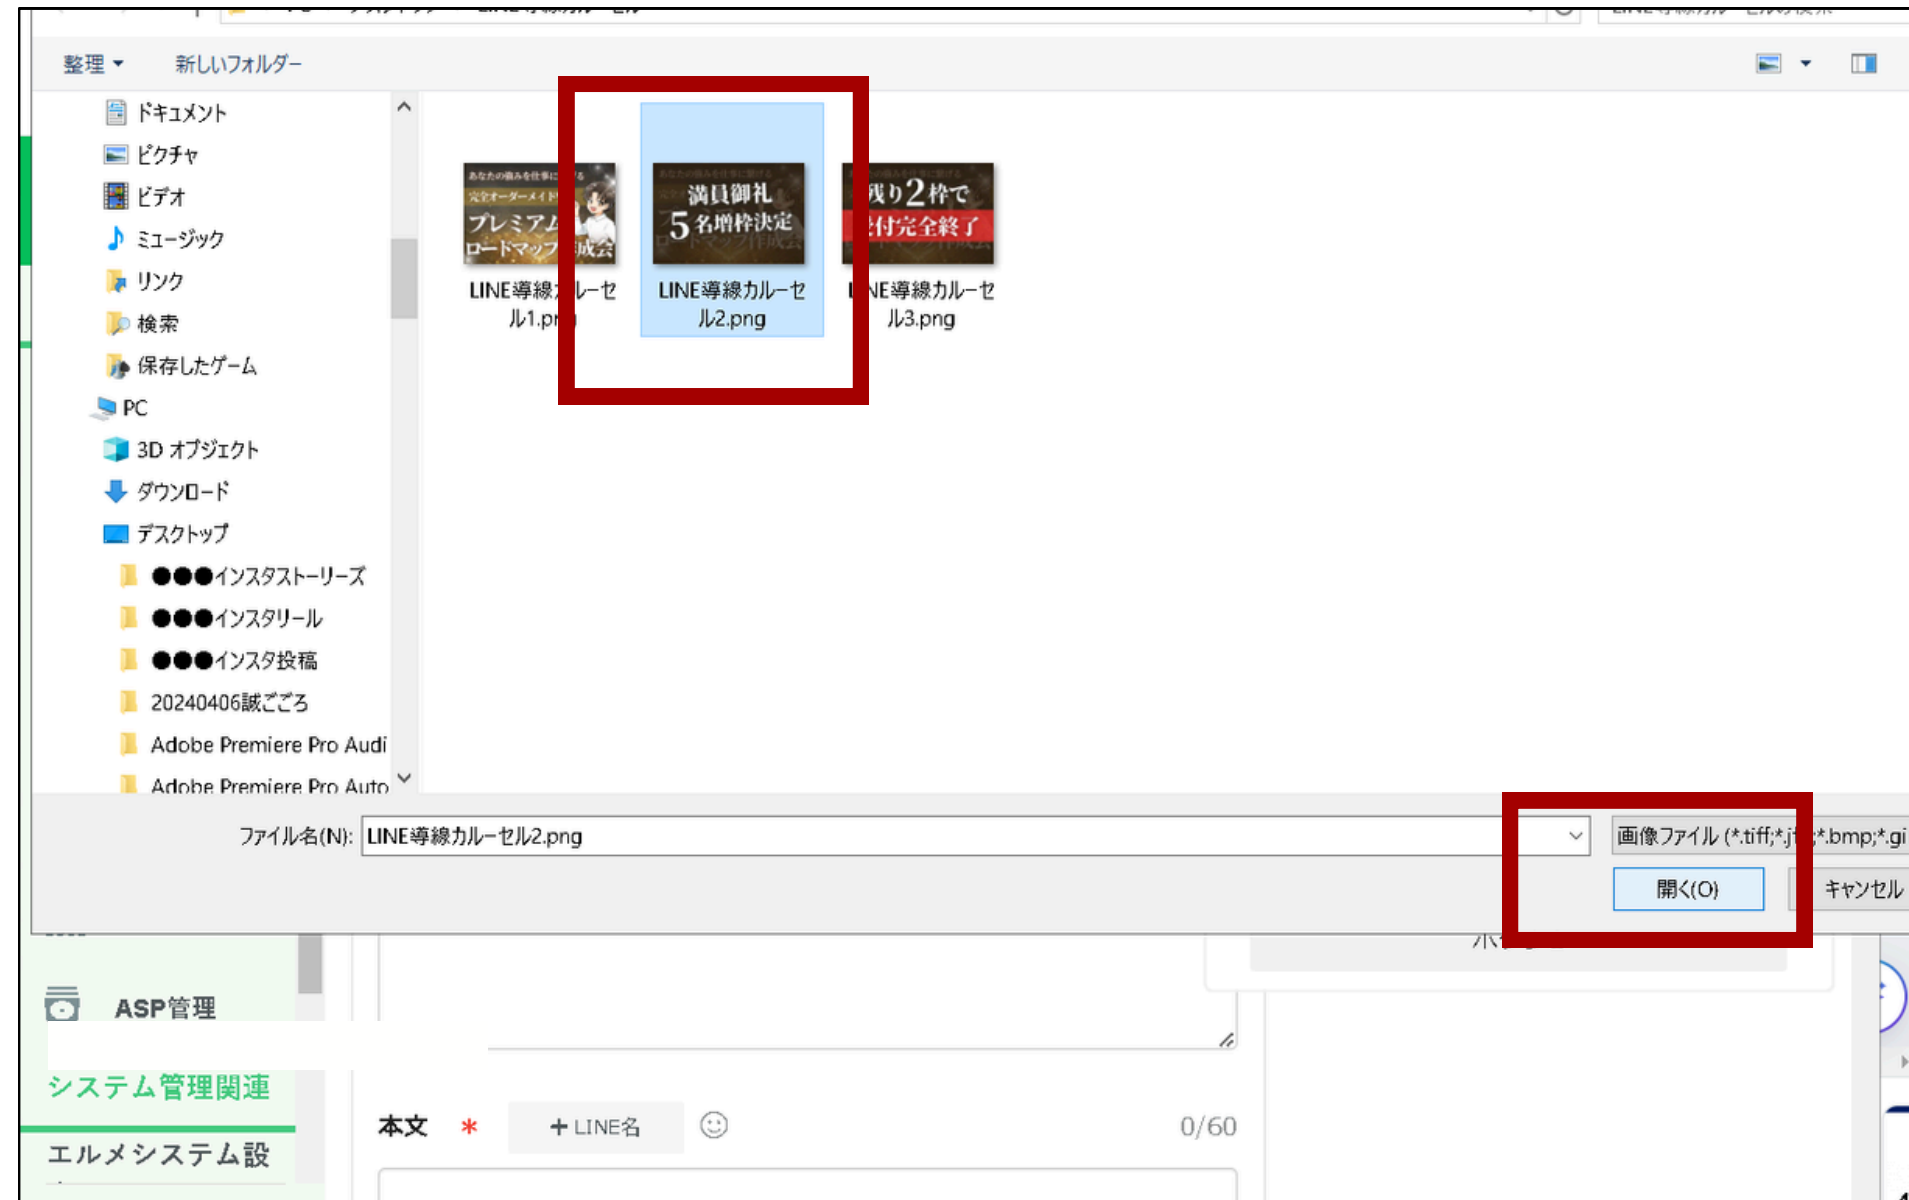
整理 ▾ 新しいフォルダー

ドキュメント
ピクチャ
ビデオ
ミュージック
リンク
検索
保存したゲーム
PC
3D オブジェクト
ダウンロード
デスクトップ
●●●インスタストーリーズ
●●●インスタリール
●●●インスタ投稿
20240406誠ごころ
Adobe Premiere Pro Audi
Adobe Premiere Pro Auto

プレミアム ロードマップ作成会
LINE導線カ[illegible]ーセル1.p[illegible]

満員御礼 5名増枠決定
LINE導線カルーセル2.png

残り2枠で 受付完全終了
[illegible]NE導線カルーセル3.png

ファイル名(N): LINE導線カルーセル2.png
画像ファイル (*.tiff;*.j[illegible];*.bmp;*.gi
開く(O)
キャンセル

ASP管理
システム管理関連
エルメシステム設

本文 * ＋LINE名 0/60